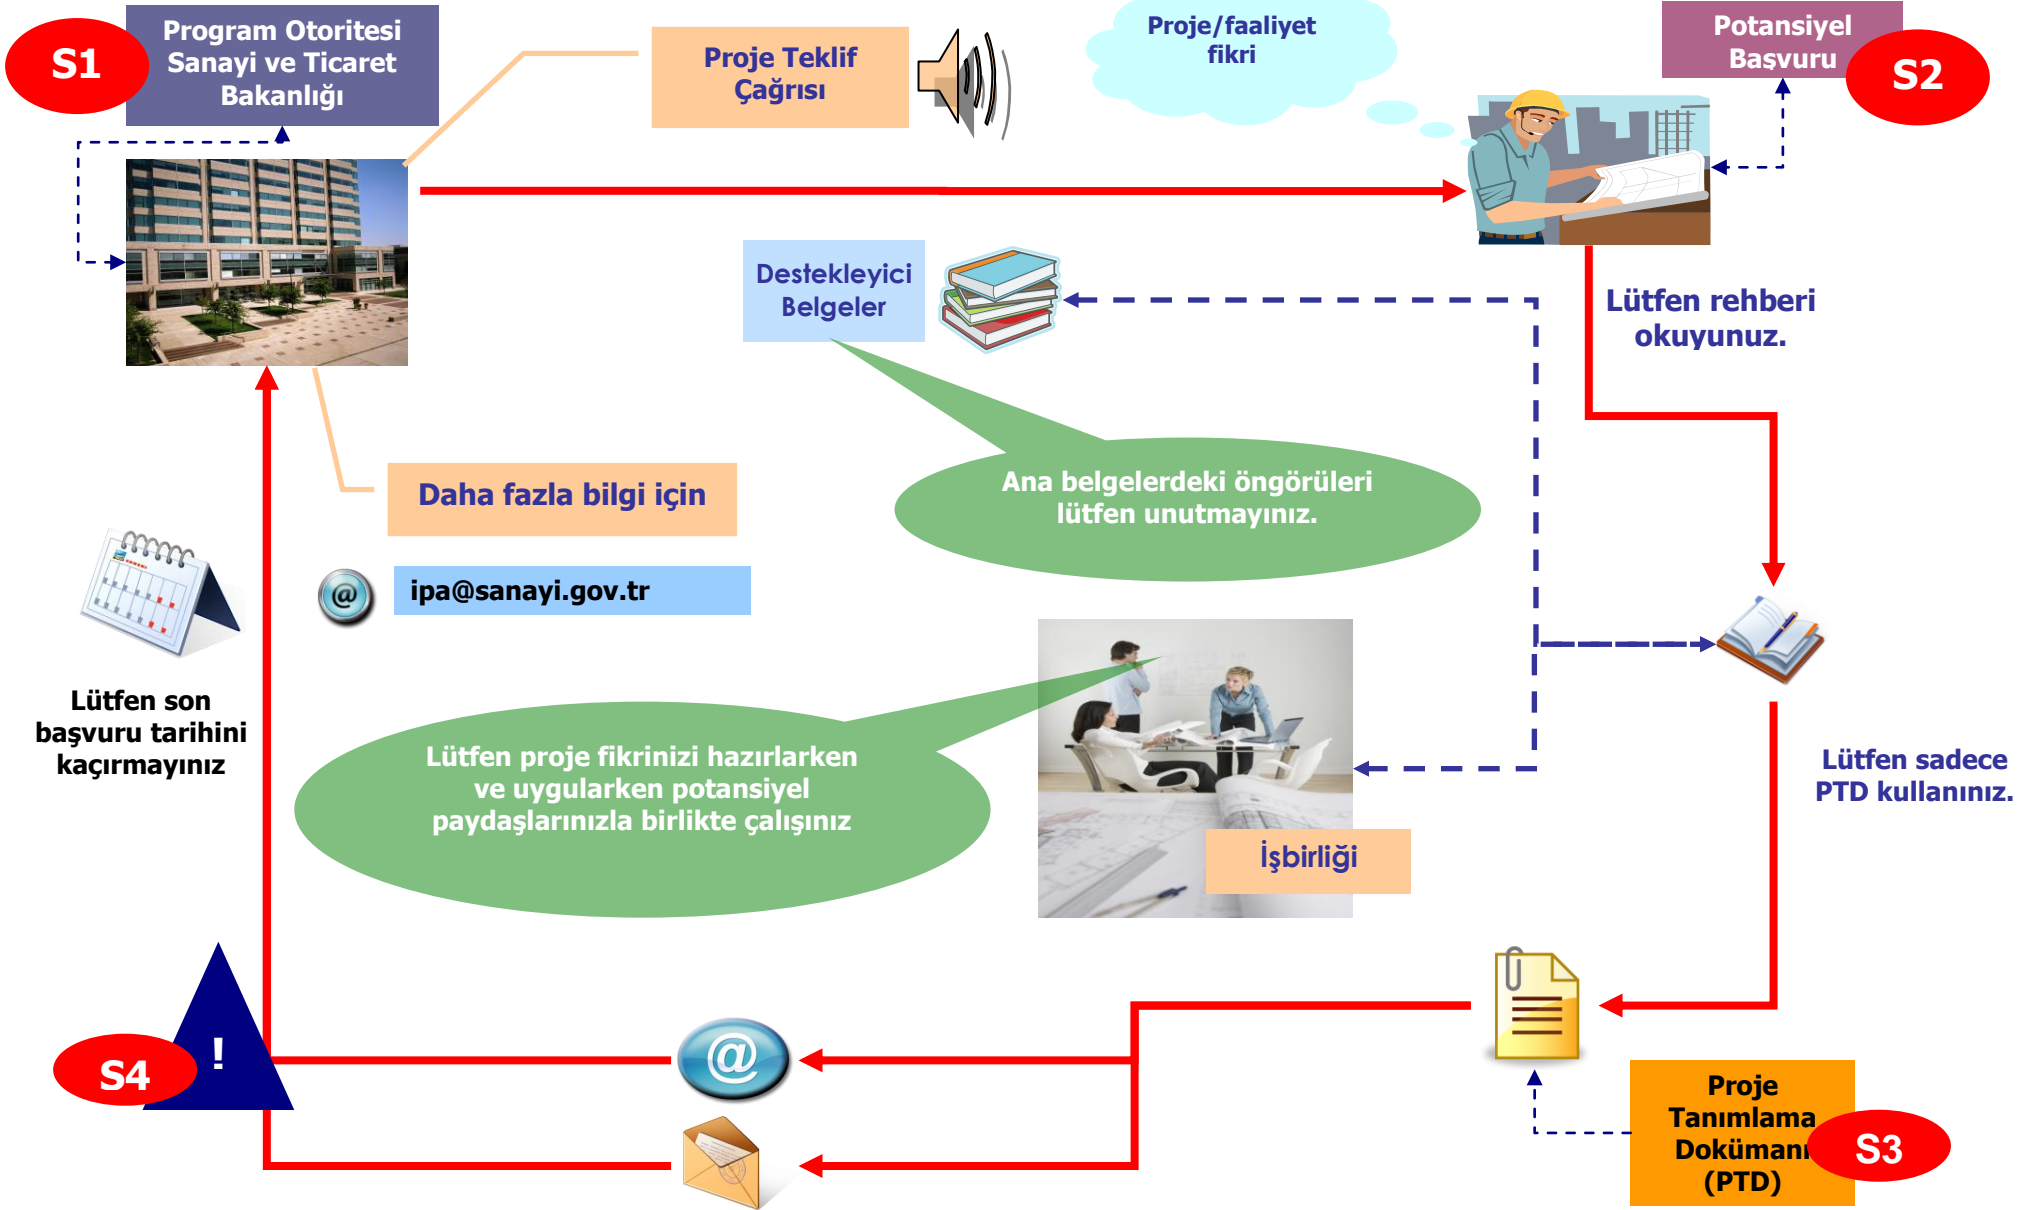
S1

Program Otoritesi Sanayi ve Ticaret Bakanlığı

Proje Teklif Çağrısı

Proje/faaliyet fikri

Potansiyel Başvuru

S2

Destekleyici Belgeler

Lütfen rehberi okuyunuz.

Daha fazla bilgi için

Ana belgelerdeki öngörüleri lütfen unutmayınız.

ipa@sanayi.gov.tr

Lütfen son başvuru tarihini kaçırmayınız

Lütfen proje fikrinizi hazırlarken ve uygularken potansiyel paydaşlarınızla birlikte çalışınız

İşbirliği

Lütfen sadece PTD kullanınız.

S4

!

Proje Tanımlama Dokümanı (PTD)

S3